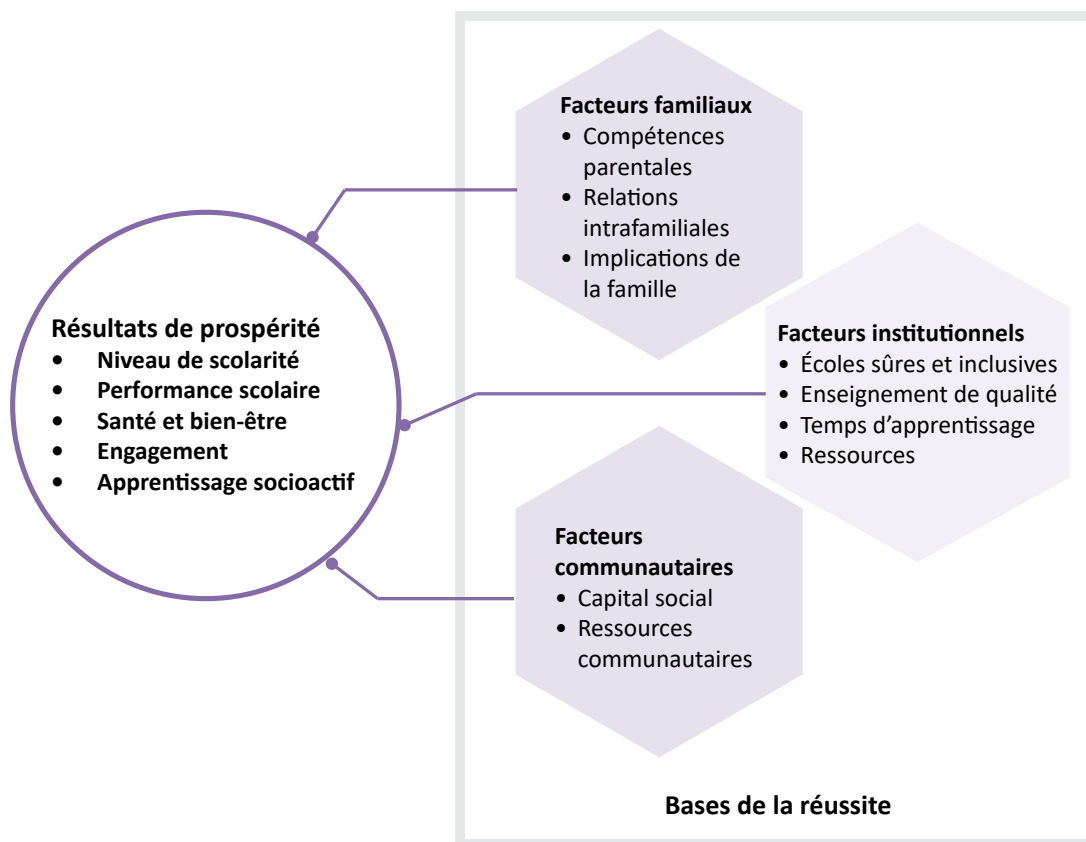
Résultats de prospérité
• Niveau de scolarité
• Performance scolaire
• Santé et bien-être
• Engagement
• Apprentissage socioactif

Facteurs familiaux
• Compétences parentales
• Relations intrafamiliales
• Implications de la famille

Facteurs institutionnels
• Écoles sûres et inclusives
• Enseignement de qualité
• Temps d'apprentissage
• Ressources

Facteurs communautaires
• Capital social
• Ressources communautaires

Bases de la réussite